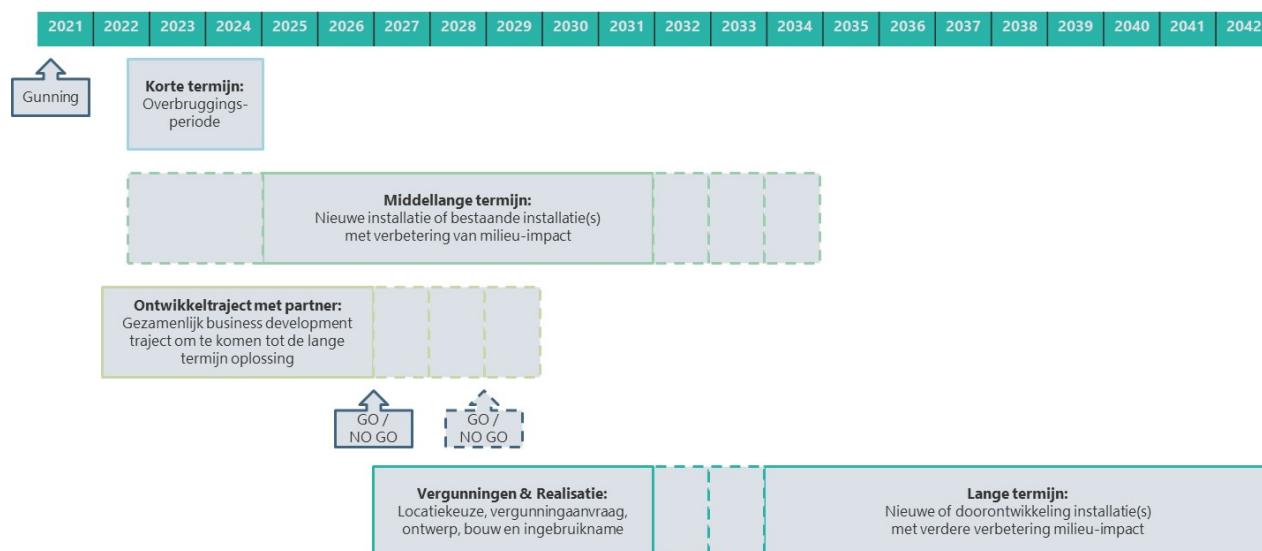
2021 2022 2023 2024 2025 2026 2027 2028 2029 2030 2031 2032 2033 2034 2035 2036 2037 2038 2039 2040 2041 2042

Gunning

**Korte termijn:** Overbruggingsperiode

**Middellange termijn:** Nieuwe installatie of bestaande installatie(s) met verbetering van milieu-impact

**Ontwikkeltraject met partner:** Gezamenlijk business development traject om te komen tot de lange termijn oplossing

GO / NO GO

GO / NO GO

**Vergunningen & Realisatie:** Locatiekeuze, vergunningaanvraag, ontwerp, bouw en ingebruikname

**Lange termijn:** Nieuwe of doorontwikkeling installatie(s) met verdere verbetering milieu-impact